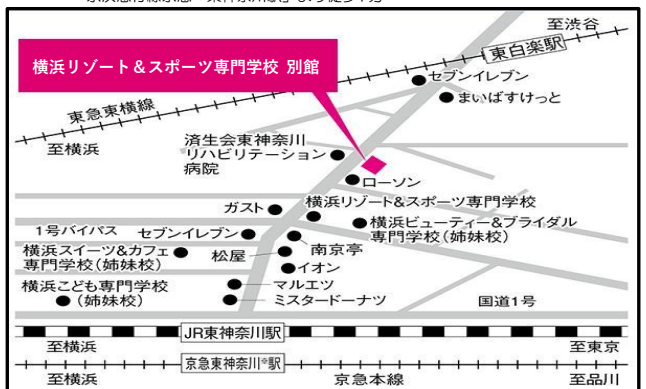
横浜リゾート＆スポーツ専門学校 別館

至渋谷
東白楽駅
セブンイレブン
まいばすけっと
東急東横線
至横浜
済生会東神奈川リハビリテーション病院
ローソン
ガスト
横浜リゾート＆スポーツ専門学校
1号バイパス
セブンイレブン
横浜ビューティー＆ブライダル専門学校（姉妹校）
横浜スイーツ＆カフェ専門学校（姉妹校）
松屋
南京亭
イオン
横浜こども専門学校（姉妹校）
マルエツ
ミスタードーナツ
国道1号
JR東神奈川駅
至横浜
至東京
京急東神奈川駅
至横浜
京急本線
至品川